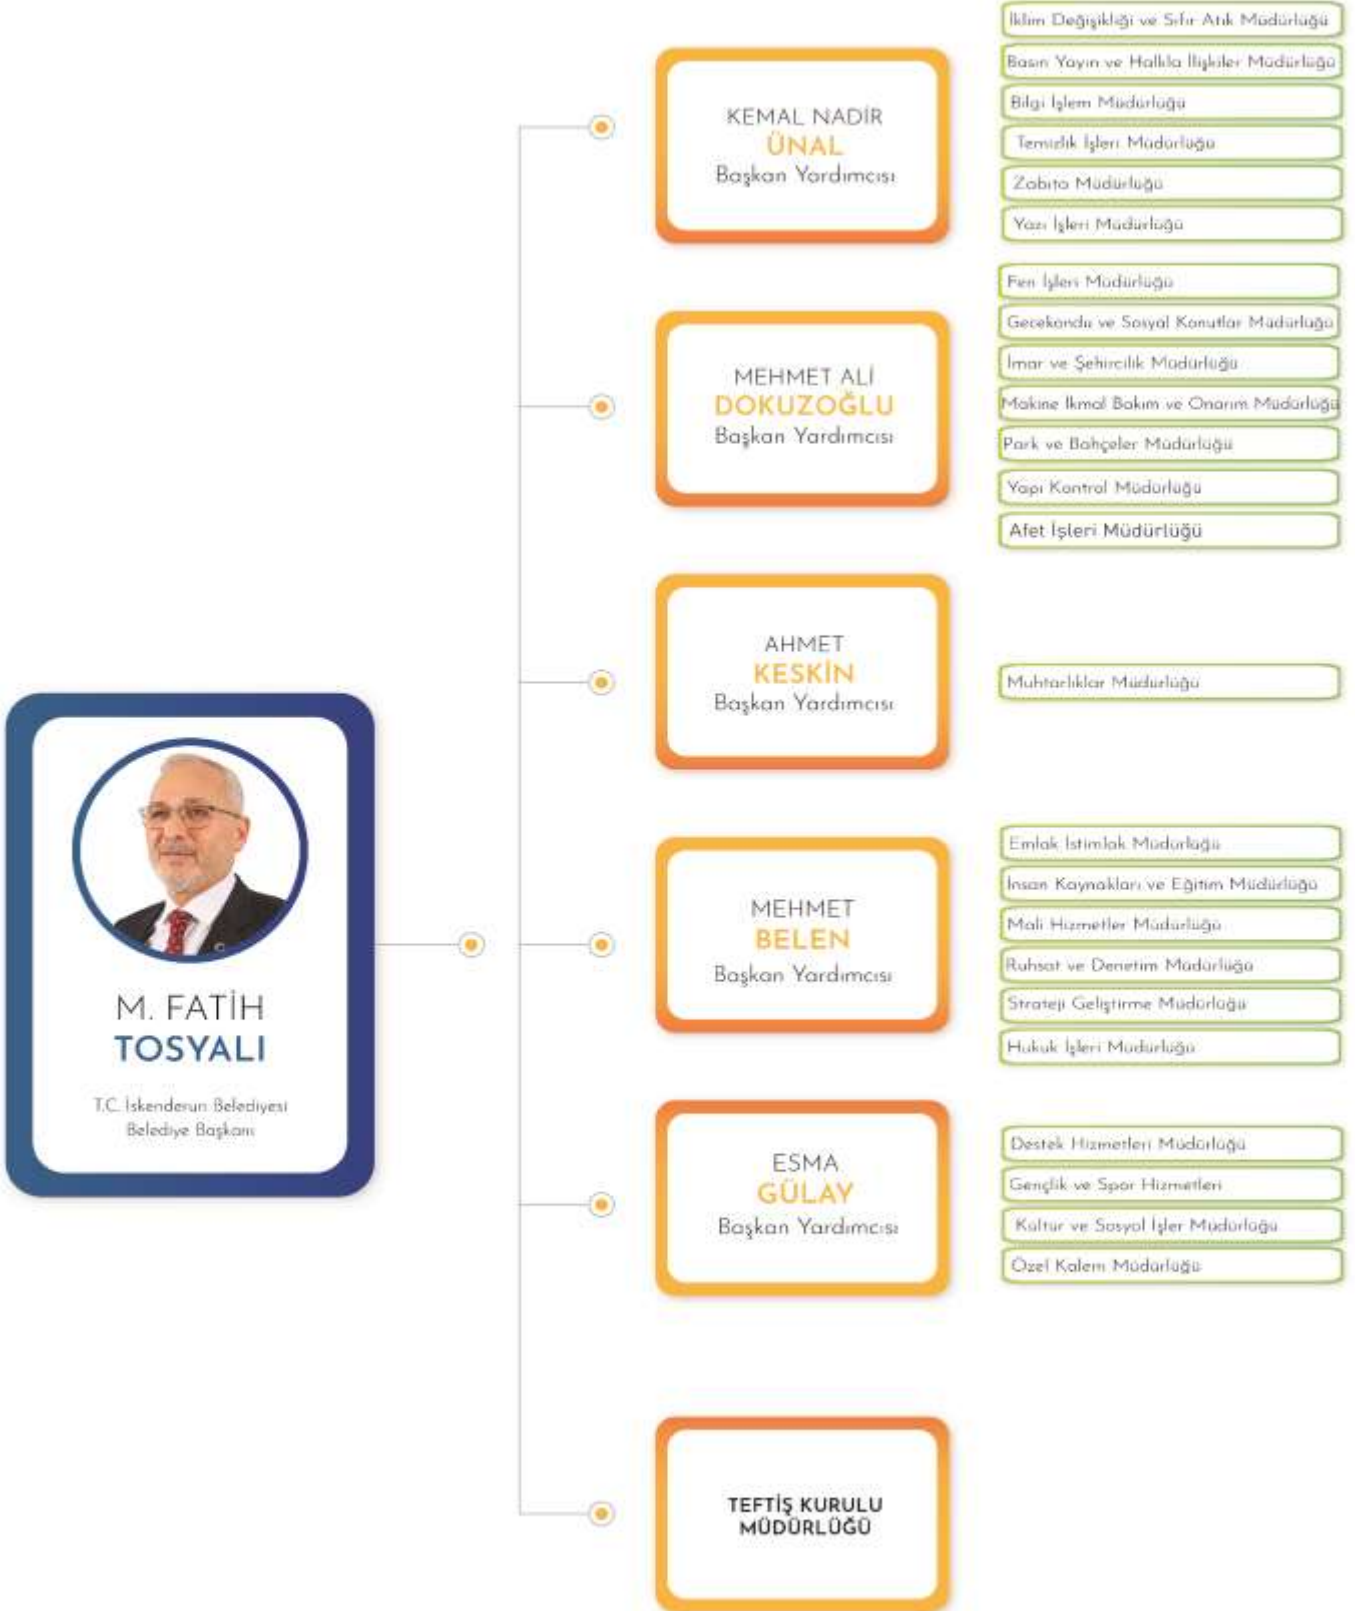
M. FATİH
TOSYALI
T.C. İskenderun Belediyesi
Belediye Başkanı

KEMAL NADİR
ÜNAL
Başkan Yardımcısı

İklim Değişikliği ve Sıfır Atık Müdürlüğü
Basın Yayın ve Halkla İlişkiler Müdürlüğü
Bilgi İşlem Müdürlüğü
Temizlik İşleri Müdürlüğü
Zabıta Müdürlüğü
Yazı İşleri Müdürlüğü

MEHMET ALİ
DOKUZOĞLU
Başkan Yardımcısı

Fen İşleri Müdürlüğü
Gecekondu ve Sosyal Konutlar Müdürlüğü
İmar ve Şehircilik Müdürlüğü
Makine İkmal Bakım ve Onarım Müdürlüğü
Park ve Bahçeler Müdürlüğü
Yapı Kontrol Müdürlüğü
Afet İşleri Müdürlüğü

AHMET
KESKİN
Başkan Yardımcısı

Muhtarlıklar Müdürlüğü

MEHMET
BELEN
Başkan Yardımcısı

Emlak İstimlak Müdürlüğü
İnsan Kaynakları ve Eğitim Müdürlüğü
Mali Hizmetler Müdürlüğü
Ruhsat ve Denetim Müdürlüğü
Strateji Geliştirme Müdürlüğü
Hukuk İşleri Müdürlüğü

ESMA
GÜLAY
Başkan Yardımcısı

Destek Hizmetleri Müdürlüğü
Gençlik ve Spor Hizmetleri
Kültür ve Sosyal İşler Müdürlüğü
Özel Kalem Müdürlüğü

TEFTİŞ KURULU MÜDÜRLÜĞÜ